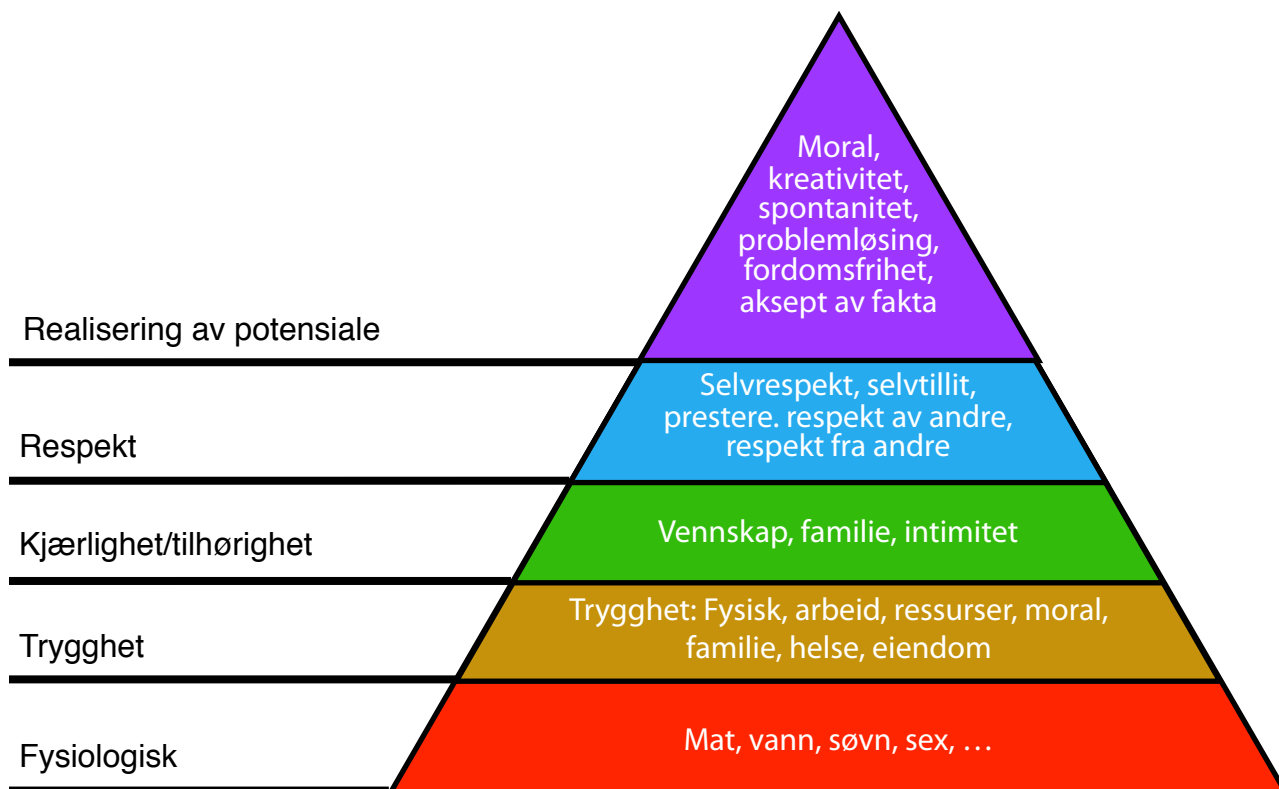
Moral, kreativitet, spontanitet, problemløsing, fordomsfrihet, aksept av fakta

Realisering av potensiale

Selvrespekt, selvtillit, prestere. respekt av andre, respekt fra andre

Respekt

Vennskap, familie, intimitet

Kjærlighet/tilhørighet

Trygghet: Fysisk, arbeid, ressurser, moral, familie, helse, eiendom

Trygghet

Mat, vann, søvn, sex, …

Fysiologisk